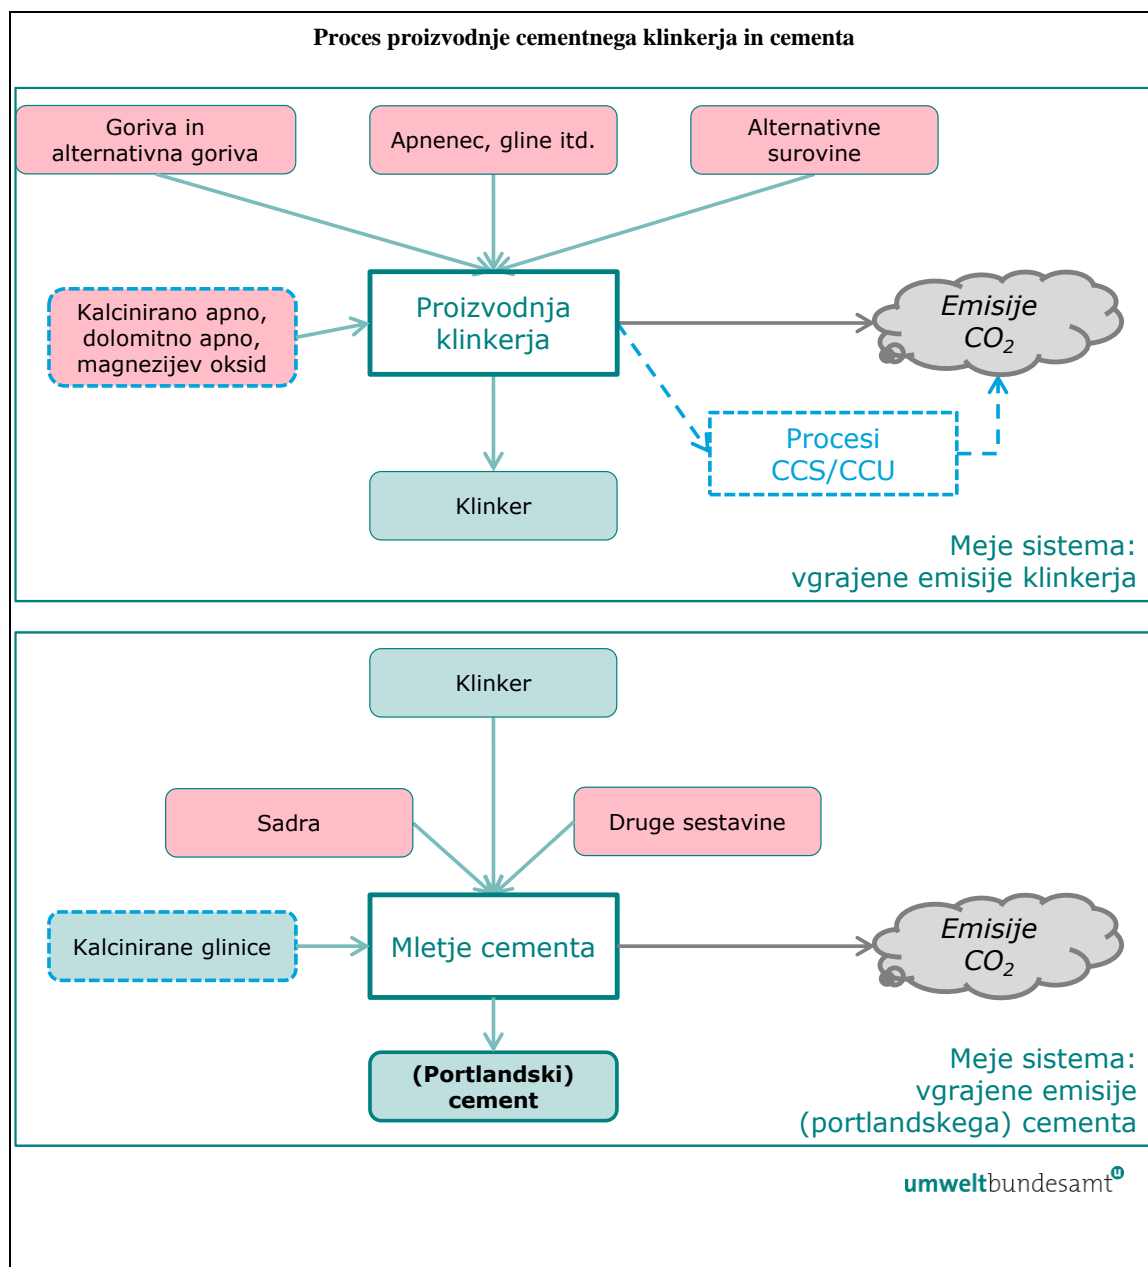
Proces proizvodnje cementnega klinkerja in cementa

Goriva in alternativna goriva

Apnenec, gline itd.

Alternativne surovine

Kalcinirano apno, dolomitno apno, magnezijev oksid

Proizvodnja klinkerja

Emisije $CO_2$

Procesi CCS/CCU

Klinker

Meje sistema: vgrajene emisije klinkerja

Klinker

Sadra

Druge sestavine

Kalcinirane glinice

Mletje cementa

Emisije $CO_2$

(Portlandski) cement

Meje sistema: vgrajene emisije (portlandskega) cementa

umweltbundesamt